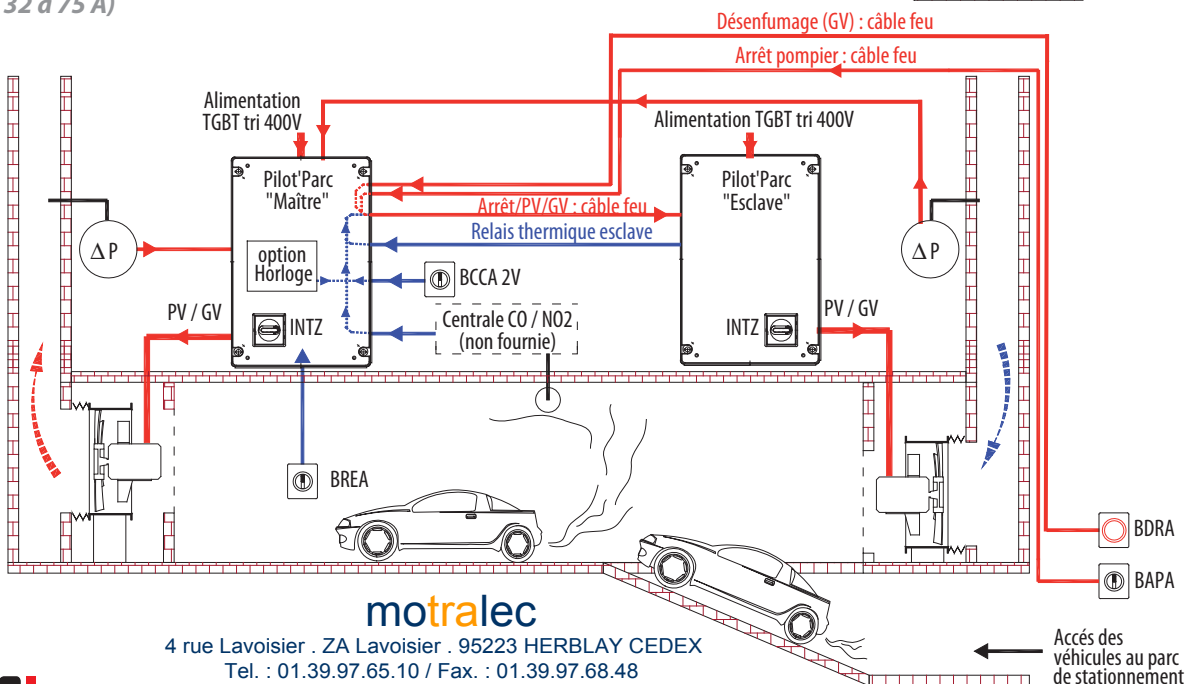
32 à 75 A)

Désenfumage (GV) : câble feu

Arrêt pompier : câble feu

Alimentation TGBT tri 400V

Alimentation TGBT tri 400V

Pilot'Parc "Maître"

Pilot'Parc "Esclave"

Arrêt/PV/GV : câble feu

Relais thermique esclave

$\Delta$ P

$\Delta$ P

option Horloge

BCCA 2V

PV / GV

INTZ

Centrale CO / NO2 (non fournie)

INTZ

PV / GV

BREA

BDRA

BAPA

motralec

4 rue Lavoisier . ZA Lavoisier . 95223 HERBLAY CEDEX

Tel. : 01.39.97.65.10 / Fax. : 01.39.97.68.48

Accés des véhicules au parc de stationnement